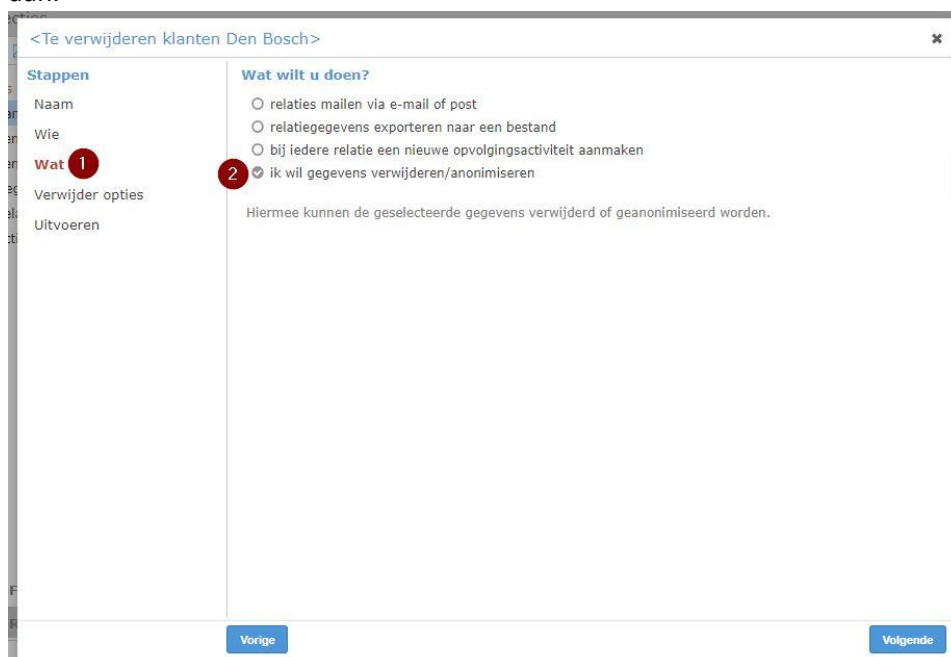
<Te verwijderen klanten Den Bosch>

Stappen
Naam
Wie
Wat 1
Verwijder opties
Uitvoeren

Wat wilt u doen?
relaties mailen via e-mail of post
relatiegegevens exporteren naar een bestand
bij iedere relatie een nieuwe opvolgingsactiviteit aanmaken
2 ik wil gegevens verwijderen/anonimiseren

Hiermee kunnen de geselecteerde gegevens verwijderd of geanonimiseerd worden.

Vorige
Volgende